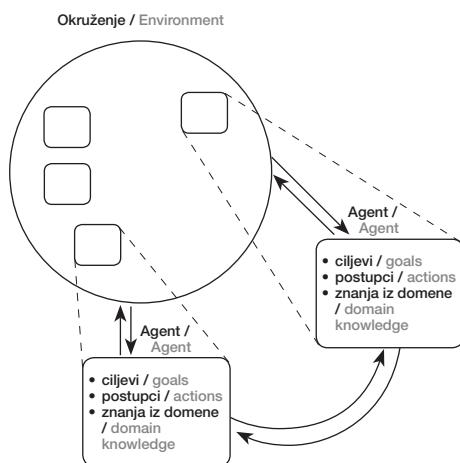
Okruženje / Environment

Agent / Agent

• ciljevi / goals
• postupci / actions
• znanja iz domene / domain knowledge

Agent / Agent

• ciljevi / goals
• postupci / actions
• znanja iz domene / domain knowledge